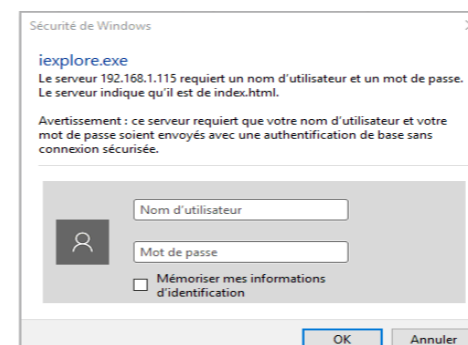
Sécurité de Windows

iexplore.exe

Le serveur 192.168.1.115 requiert un nom d'utilisateur et un mot de passe. Le serveur indique qu'il est de index.html.

Avertissement : ce serveur requiert que votre nom d'utilisateur et votre mot de passe soient envoyés avec une authentification de base sans connexion sécurisée.

Nom d'utilisateur

Mot de passe

Mémoriser mes informations d'identification

OK

Annuler